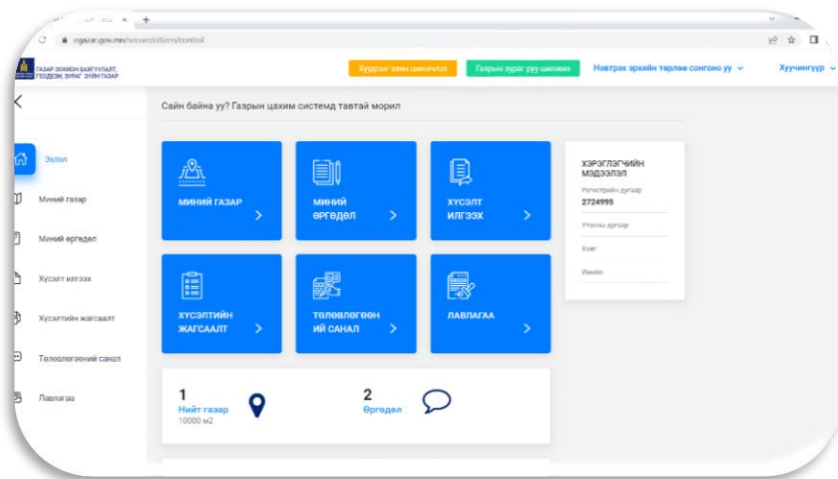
egazar.gov.mn/secure/citizen/control

ГАЗАР ЗОХИОН БАЙГУУЛАЛТ, ГЕОДЕЗИ, ЗУРАГ ЗҮЙН ГАЗАР

Кудагыг авах шинэчлэх

Газрын зураг руу шилжих

Нэвтрах эрхийн төрлөө сонгоно уу

Хуучингуур

Сайн байна уу? Газрын цахим системд тавтай морил

Эхлэл

Миний газар

Миний өргөдөл

Хүсэлт илгээх

Хүсэлтийн жагсаалт

Төлөвлөгөөний санал

Лавлагаа

МИНИЙ ГАЗАР

МИНИЙ ӨРГӨДӨЛ

ХҮСЭЛТ ИЛГЭЭХ

ХҮСЭЛТИЙН ЖАГСААЛТ

ТӨЛӨВЛӨГӨӨНИЙ САНАЛ

ЛАВЛАГАА

ХЭРЭГЛЭГЧИЙН МЭДЭЭЛЭЛ

Регистрийн дугаар

2724995

Утасны дугаар

Хаяг

Имэйл

1

Нийт газар

10000 м2

2

Өргөдөл